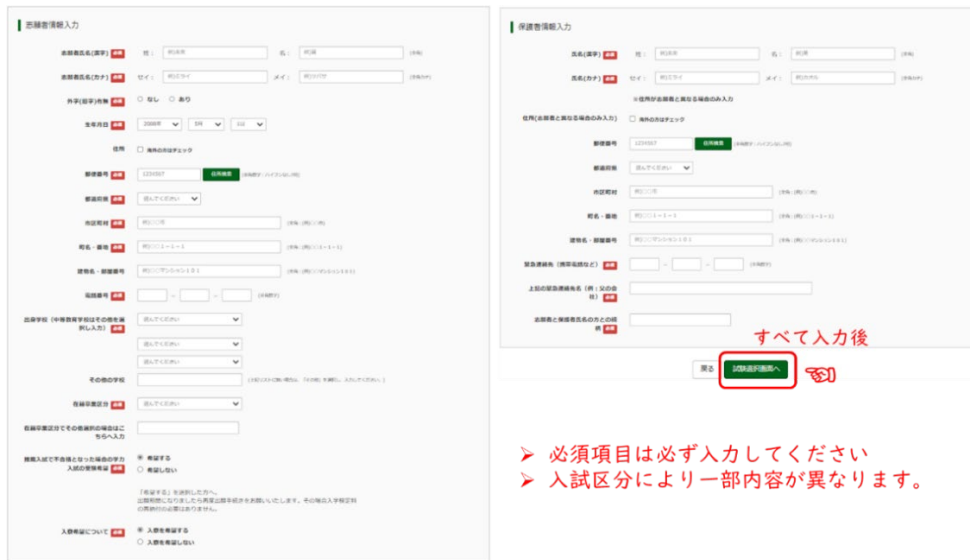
志願者情報入力

志願者氏名(漢字) 必須 姓: 例)出来 名: 例)翔 (全角)

志願者氏名(カナ) 必須 セイ: 例)ミライ メイ: 例)ショウ (全角カナ)

外字(旧字)有無 必須 ○ なし ○ あり

生年月日 必須 2008年 5月 1日

住所 □ 海外の方はチェック

郵便番号 必須 1234567 住所検索 (半角数字・ハイフンなし7桁)

都道府県 必須 選んでください

市区町村 必須 例)○○市 (全角)(例)○○市

町名・番地 必須 例)○○1−1−1 (全角)(例)○○1−1−1

建物名・部屋番号 例)○○マンション101 (全角)(例)○○マンション101

電話番号 必須 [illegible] (半角数字)

出身学校(中等教育学校はその他を選択し入力) 必須 選んでください
選んでください
選んでください

その他の学校 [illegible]

在籍卒業区分 必須 選んでください

在籍卒業区分でその他選択の場合はこちらへ入力

推薦入試で不合格となった場合の学力入試の受験希望 必須 ○ 希望する ○ 希望しない

「希望する」を選択した方へ。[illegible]

入寮希望について 必須 ○ 入寮を希望する ○ 入寮を希望しない

保護者情報入力

氏名(漢字) 必須 姓: 例)出来 名: 例)翔 (全角)

氏名(カナ) 必須 セイ: 例)ミライ メイ: 例)ショウ (全角カナ)

※住所が志願者と異なる場合のみ入力

住所(志願者と異なる場合のみ入力) □ 海外の方はチェック

郵便番号 1234567 住所検索 (半角数字・ハイフンなし7桁)

都道府県 選んでください

市区町村 例)○○市 (全角)(例)○○市

町名・番地 例)○○1−1−1 (全角)(例)○○1−1−1

建物名・部屋番号 例)○○マンション101 (全角)(例)○○マンション101

緊急連絡先(携帯電話など) 必須 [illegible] (半角数字)

上記の緊急連絡先名(例:父の会社)必須

志願者と保護者氏名の方との続柄 必須

すべて入力後

戻る 試験選択画面へ

➢ 必須項目は必ず入力してください
➢ 入試区分により一部内容が異なります。